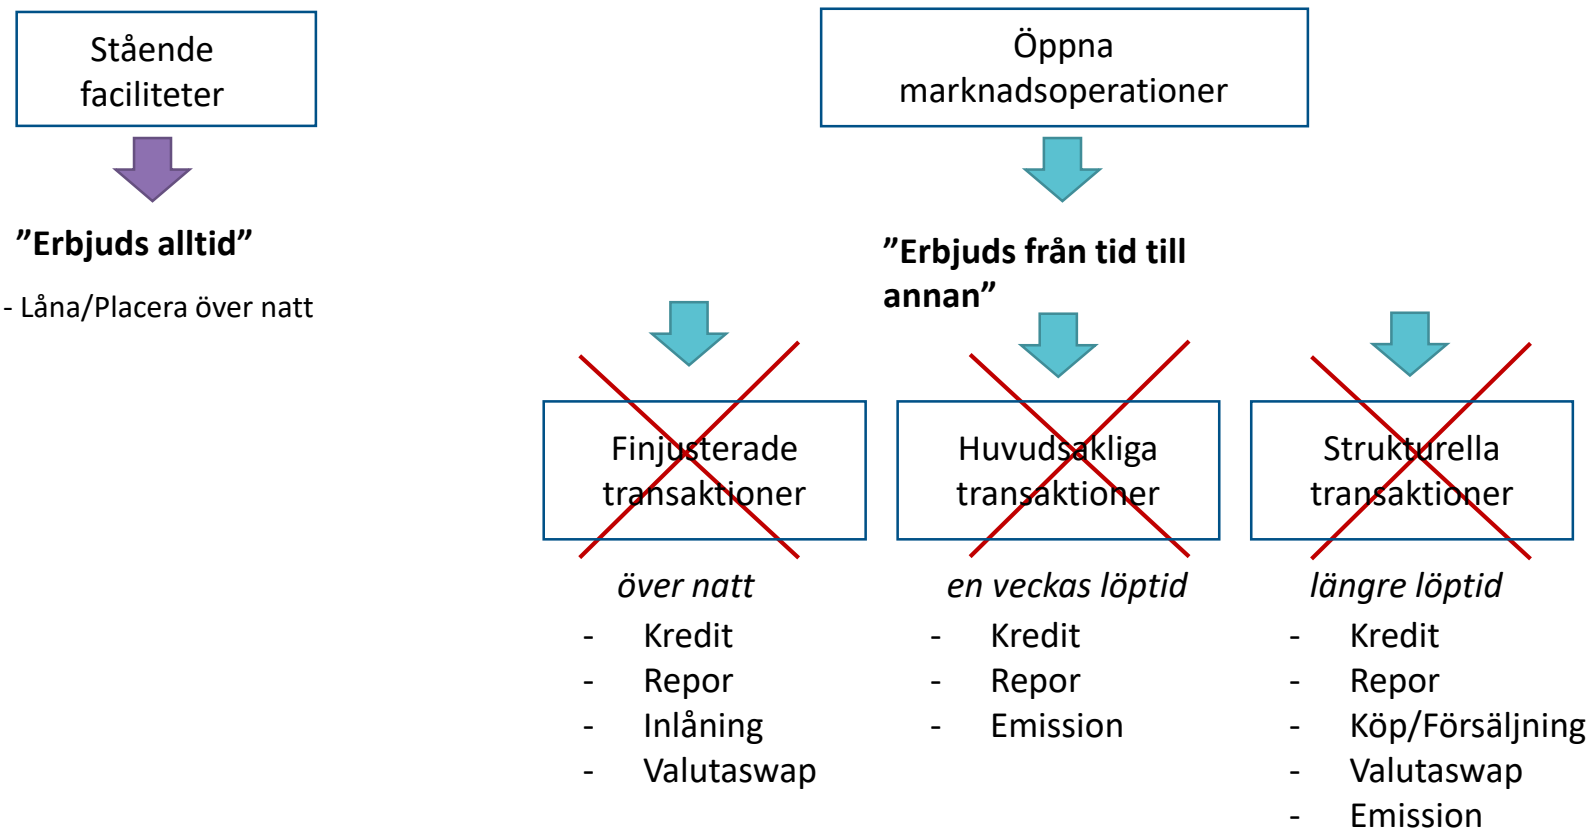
Stående faciliteter

”Erbjuds alltid”

- Låna/Placera över natt

Öppna marknadsoperationer

”Erbjuds från tid till annan”

Finjusterade transaktioner

*över natt*

- Kredit
- Repor
- Inlåning
- Valutaswap

Huvudsakliga transaktioner

*en veckas löptid*

- Kredit
- Repor
- Emission

Strukturella transaktioner

*längre löptid*

- Kredit
- Repor
- Köp/Försäljning
- Valutaswap
- Emission